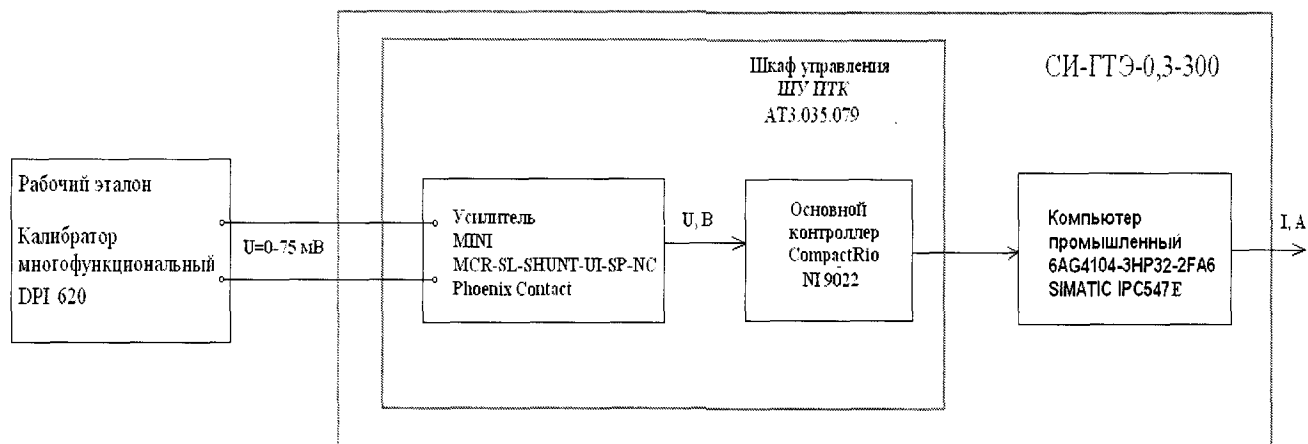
Шкаф управления
ШУ ПТК
АТ3.035.079

СИ-ГТЭ-0,3-300

Рабочий эталон

Калибратор многофункциональный DPI 620

U=0-75 мВ

Усилитель
MINI
MCR-SL-SHUNT-UI-SP-NC
Phoenix Contact

U, B

Основной контроллер
CompactRio
NI 9022

Компьютер промышленный
6AG4104-3HP32-2FA6
SIMATIC IPC547E

I, A